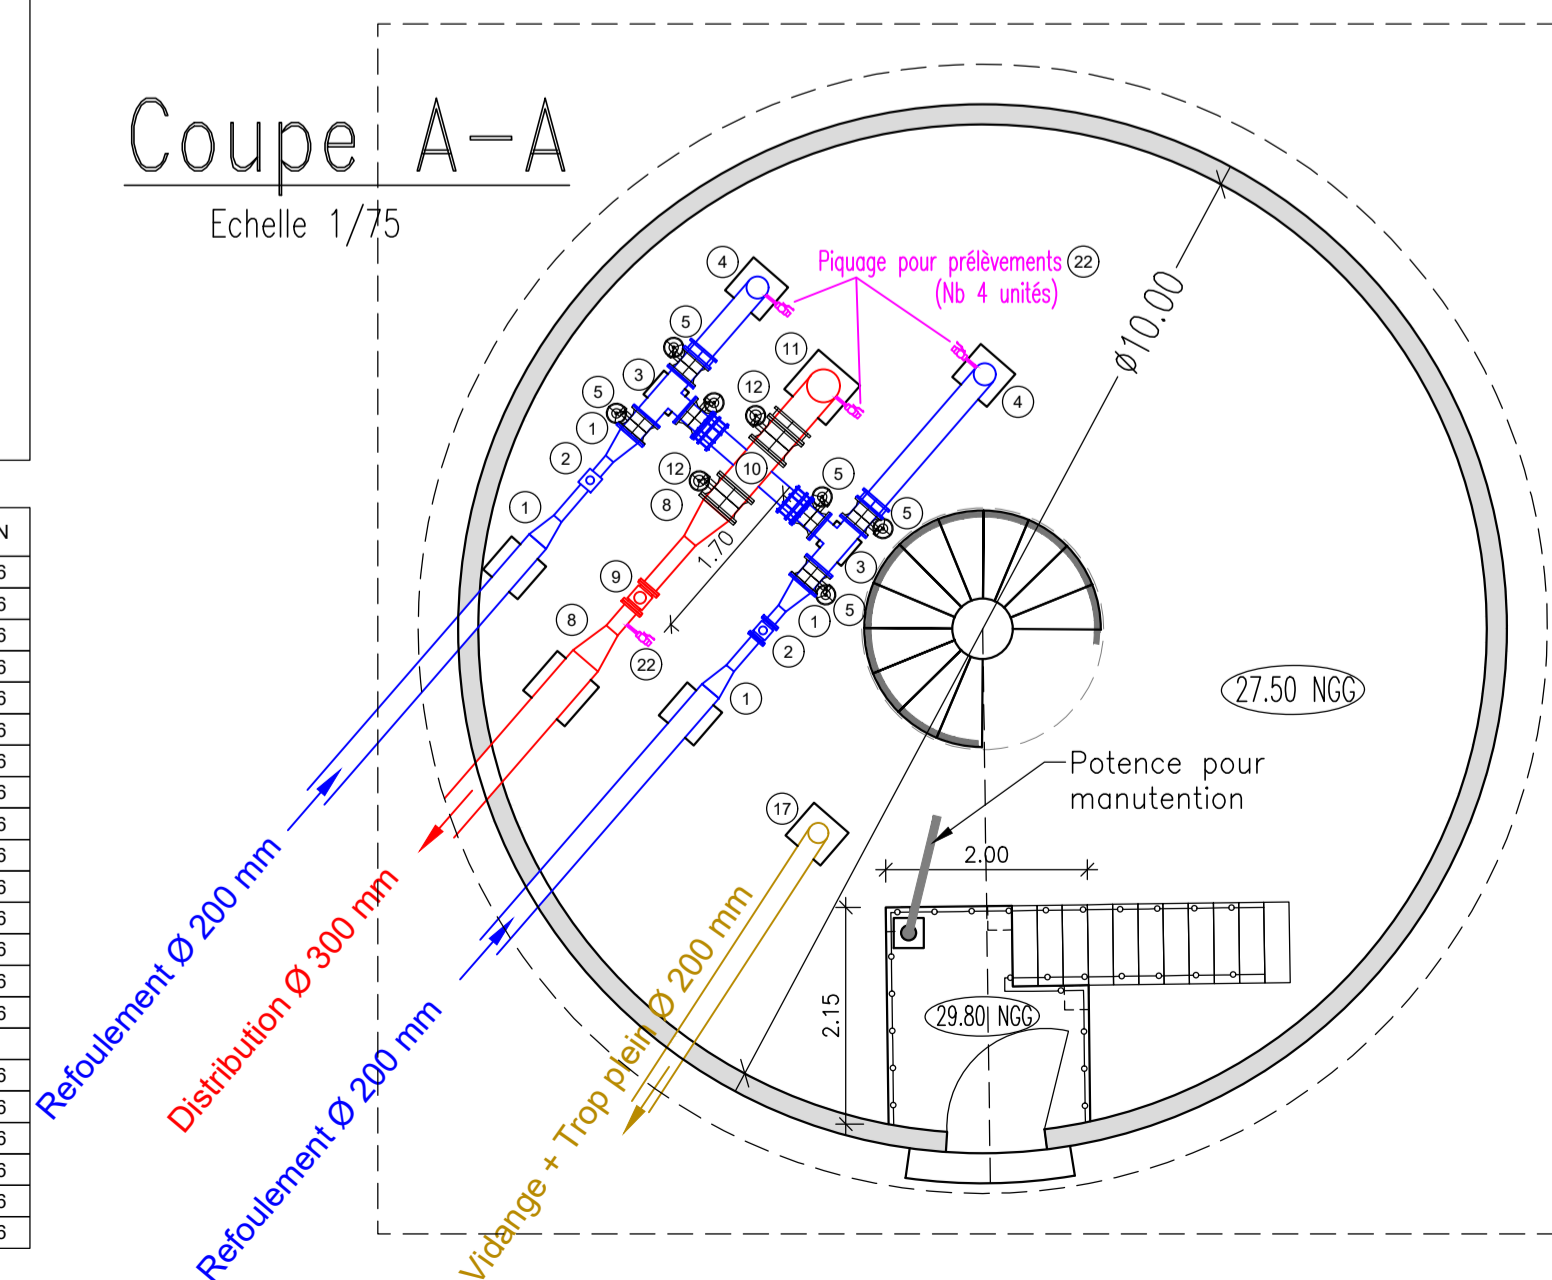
Coupe A-A

Echelle 1/75

Piquage pour prélèvements 22
(Nb 4 unités)

Ø10.00

4
5
11
3
12
5
4
1
2
12
10
5
8
5
1
1.70
3
9
5
8
1
2
22
1

27.50 NGG

Potence pour manutention

17

2.00

2.15

29.80 NGG

Refoulement Ø 200 mm

Distribution Ø 300 mm

Refoulement Ø 200 mm

Vidange + Trop plein Ø 200 mm

N
6
6
6
6
6
6
6
6
6
6
6
6
6
6
6
6
6
6
6
6
6